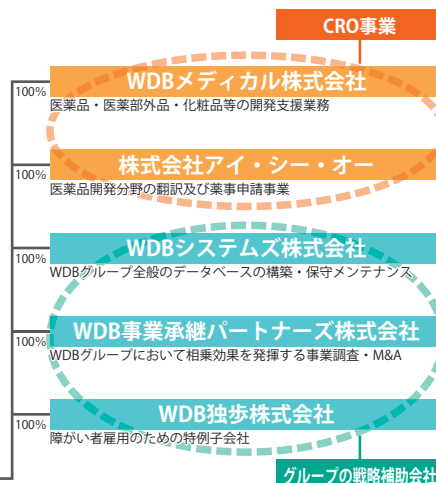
CRO事業

100%
WDBメディカル株式会社
医薬品・医薬部外品・化粧品等の開発支援業務

100%
株式会社アイ・シー・オー
医薬品開発分野の翻訳及び薬事申請事業

100%
WDBシステムズ株式会社
WDBグループ全般のデータベースの構築・保守メンテナンス

100%
WDB事業承継パートナーズ株式会社
WDBグループにおいて相乗効果を発揮する事業調査・M&A

100%
WDB独歩株式会社
障がい者雇用のための特例子会社

グループの戦略補助会社